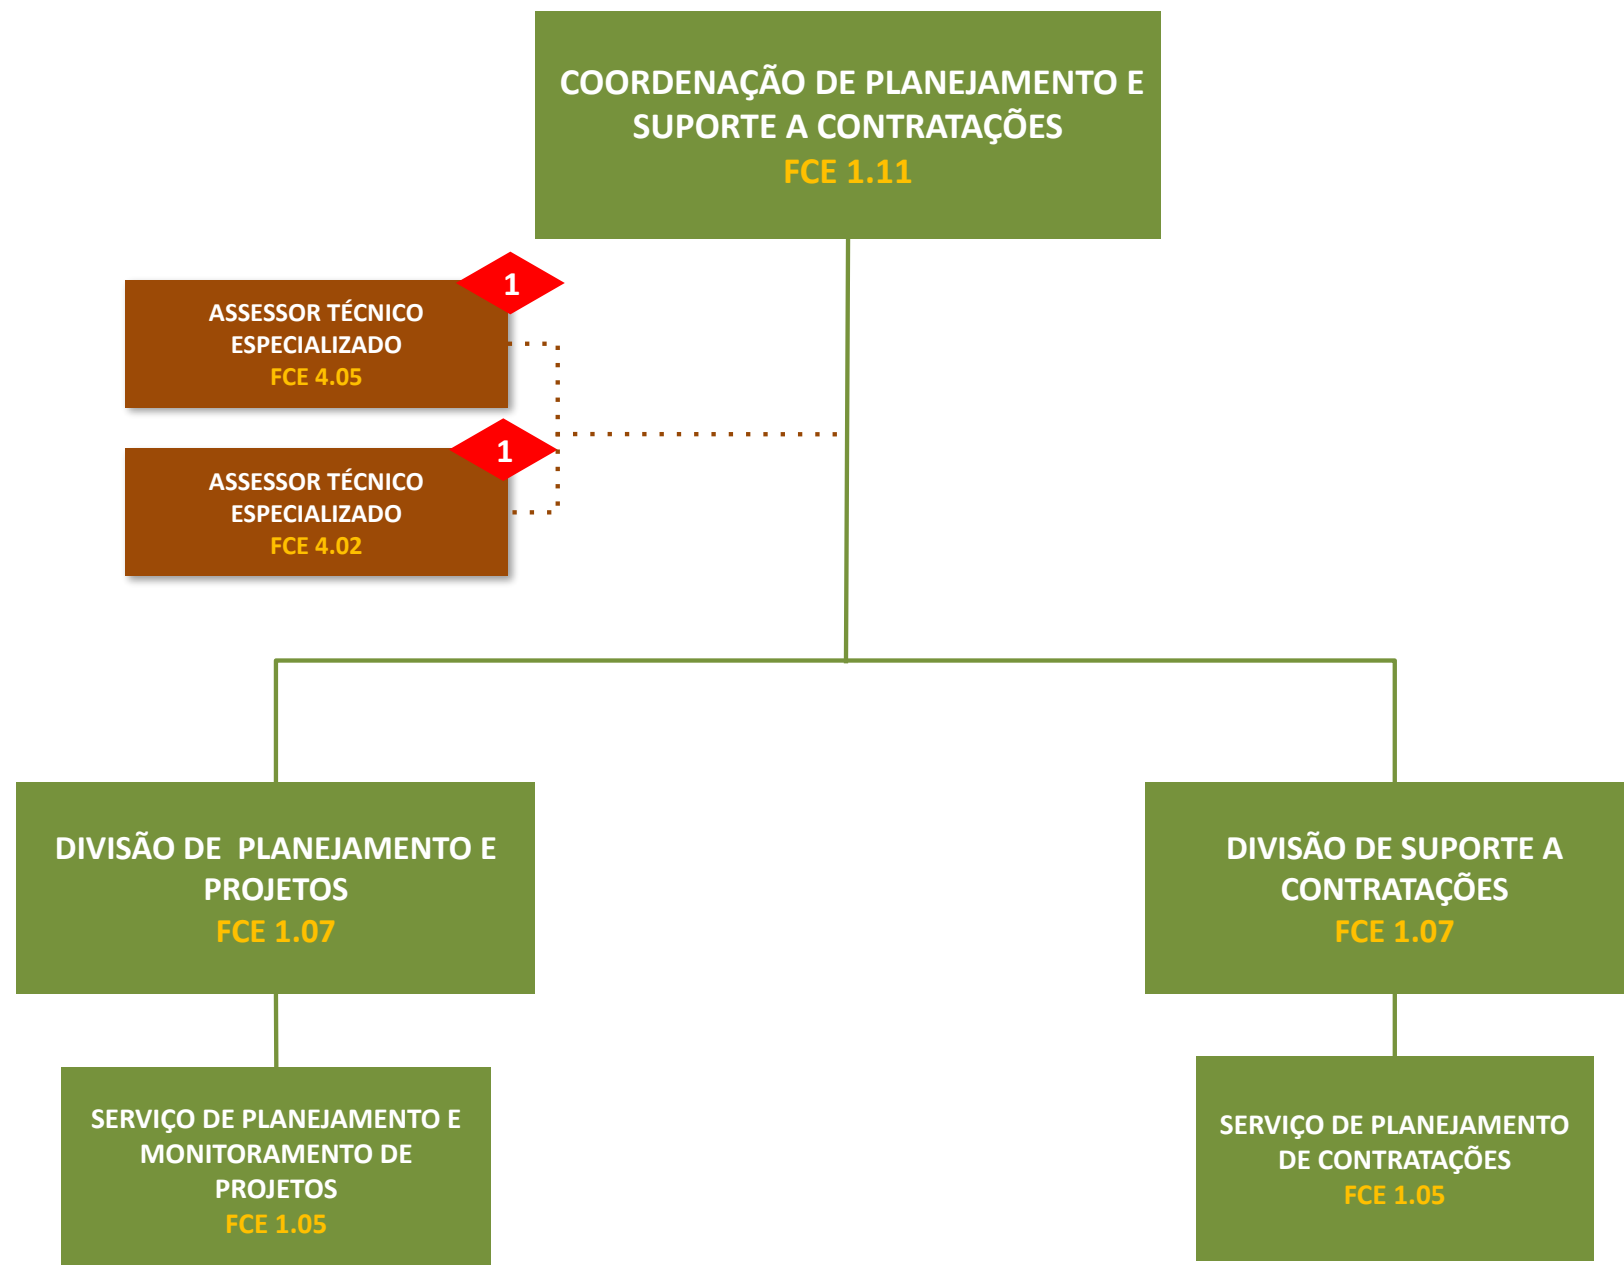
COORDENAÇÃO DE PLANEJAMENTO E SUPORTE A CONTRATAÇÕES
FCE 1.11

1

ASSESSOR TÉCNICO ESPECIALIZADO
FCE 4.05

1

ASSESSOR TÉCNICO ESPECIALIZADO
FCE 4.02

DIVISÃO DE PLANEJAMENTO E PROJETOS
FCE 1.07

DIVISÃO DE SUPORTE A CONTRATAÇÕES
FCE 1.07

SERVIÇO DE PLANEJAMENTO E MONITORAMENTO DE PROJETOS
FCE 1.05

SERVIÇO DE PLANEJAMENTO DE CONTRATAÇÕES
FCE 1.05